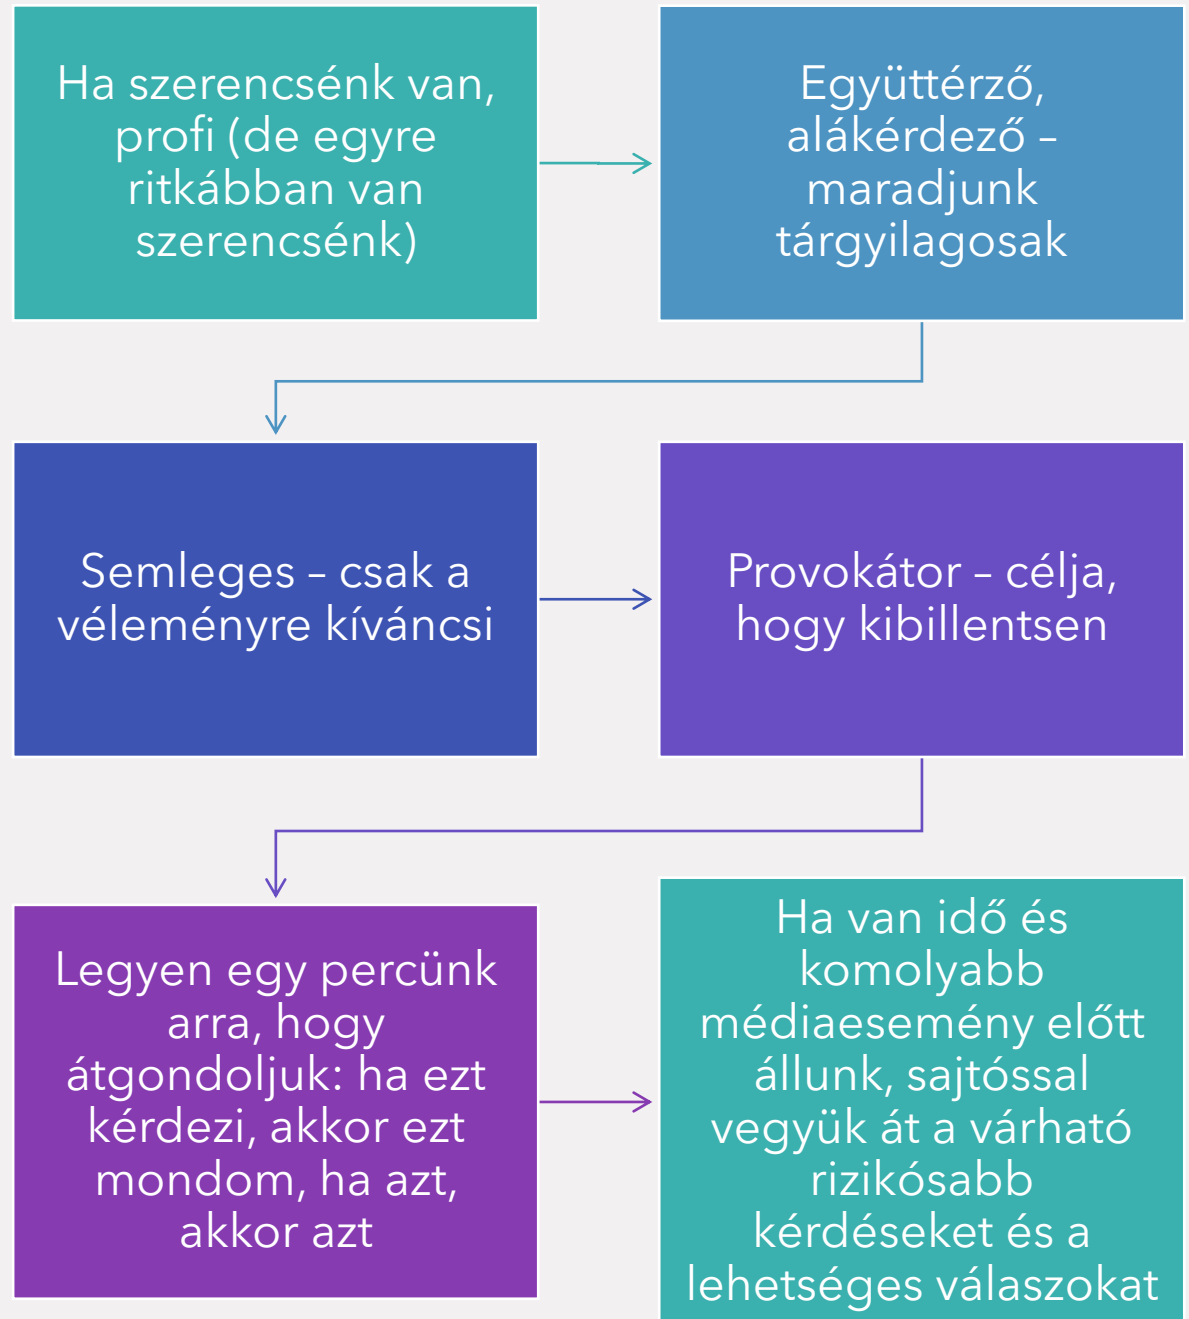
Ha szerencsénk van, profi (de egyre ritkábban van szerencsénk)

Együttérző, alákérdező – maradjunk tárgyilagosak

Semleges – csak a véleményre kíváncsi

Provokátor – célja, hogy kibillentsen

Legyen egy percünk arra, hogy átgondoljuk: ha ezt kérdezi, akkor ezt mondom, ha azt, akkor azt

Ha van idő és komolyabb médiaesemény előtt állunk, sajtóssal vegyük át a várható rizikósabb kérdéseket és a lehetséges válaszokat